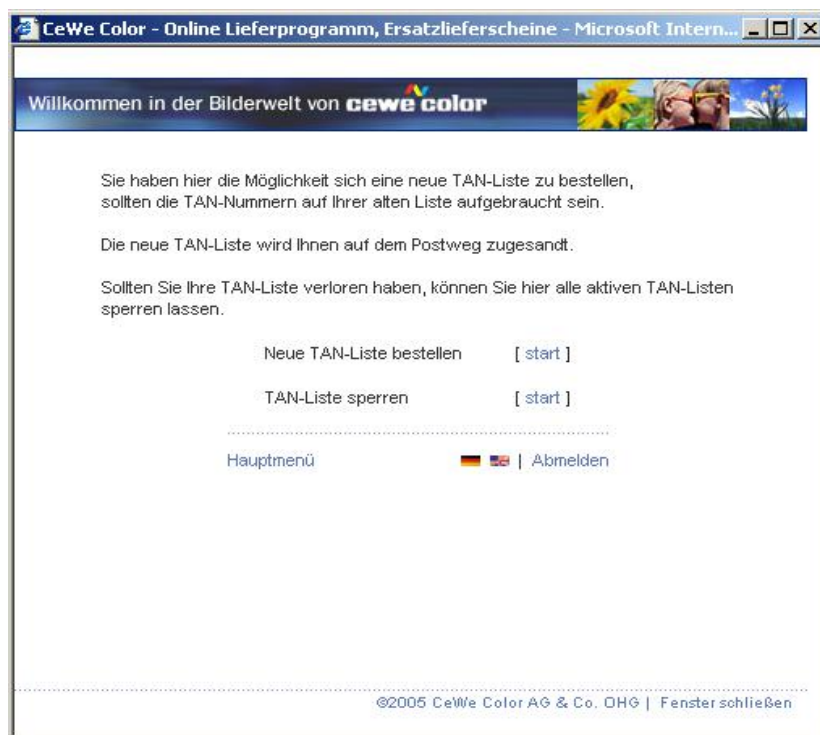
CeWe Color - Online Lieferprogramm, Ersatzlieferscheine - Microsoft Intern...

Willkommen in der Bilderwelt von cewe color

Sie haben hier die Möglichkeit sich eine neue TAN-Liste zu bestellen, sollten die TAN-Nummern auf Ihrer alten Liste aufgebraucht sein.

Die neue TAN-Liste wird Ihnen auf dem Postweg zugesandt.

Sollten Sie Ihre TAN-Liste verloren haben, können Sie hier alle aktiven TAN-Listen sperren lassen.

Neue TAN-Liste bestellen [ start ]

TAN-Liste sperren [ start ]

Hauptmenü | Abmelden

©2005 CeWe Color AG & Co. OHG | Fenster schließen